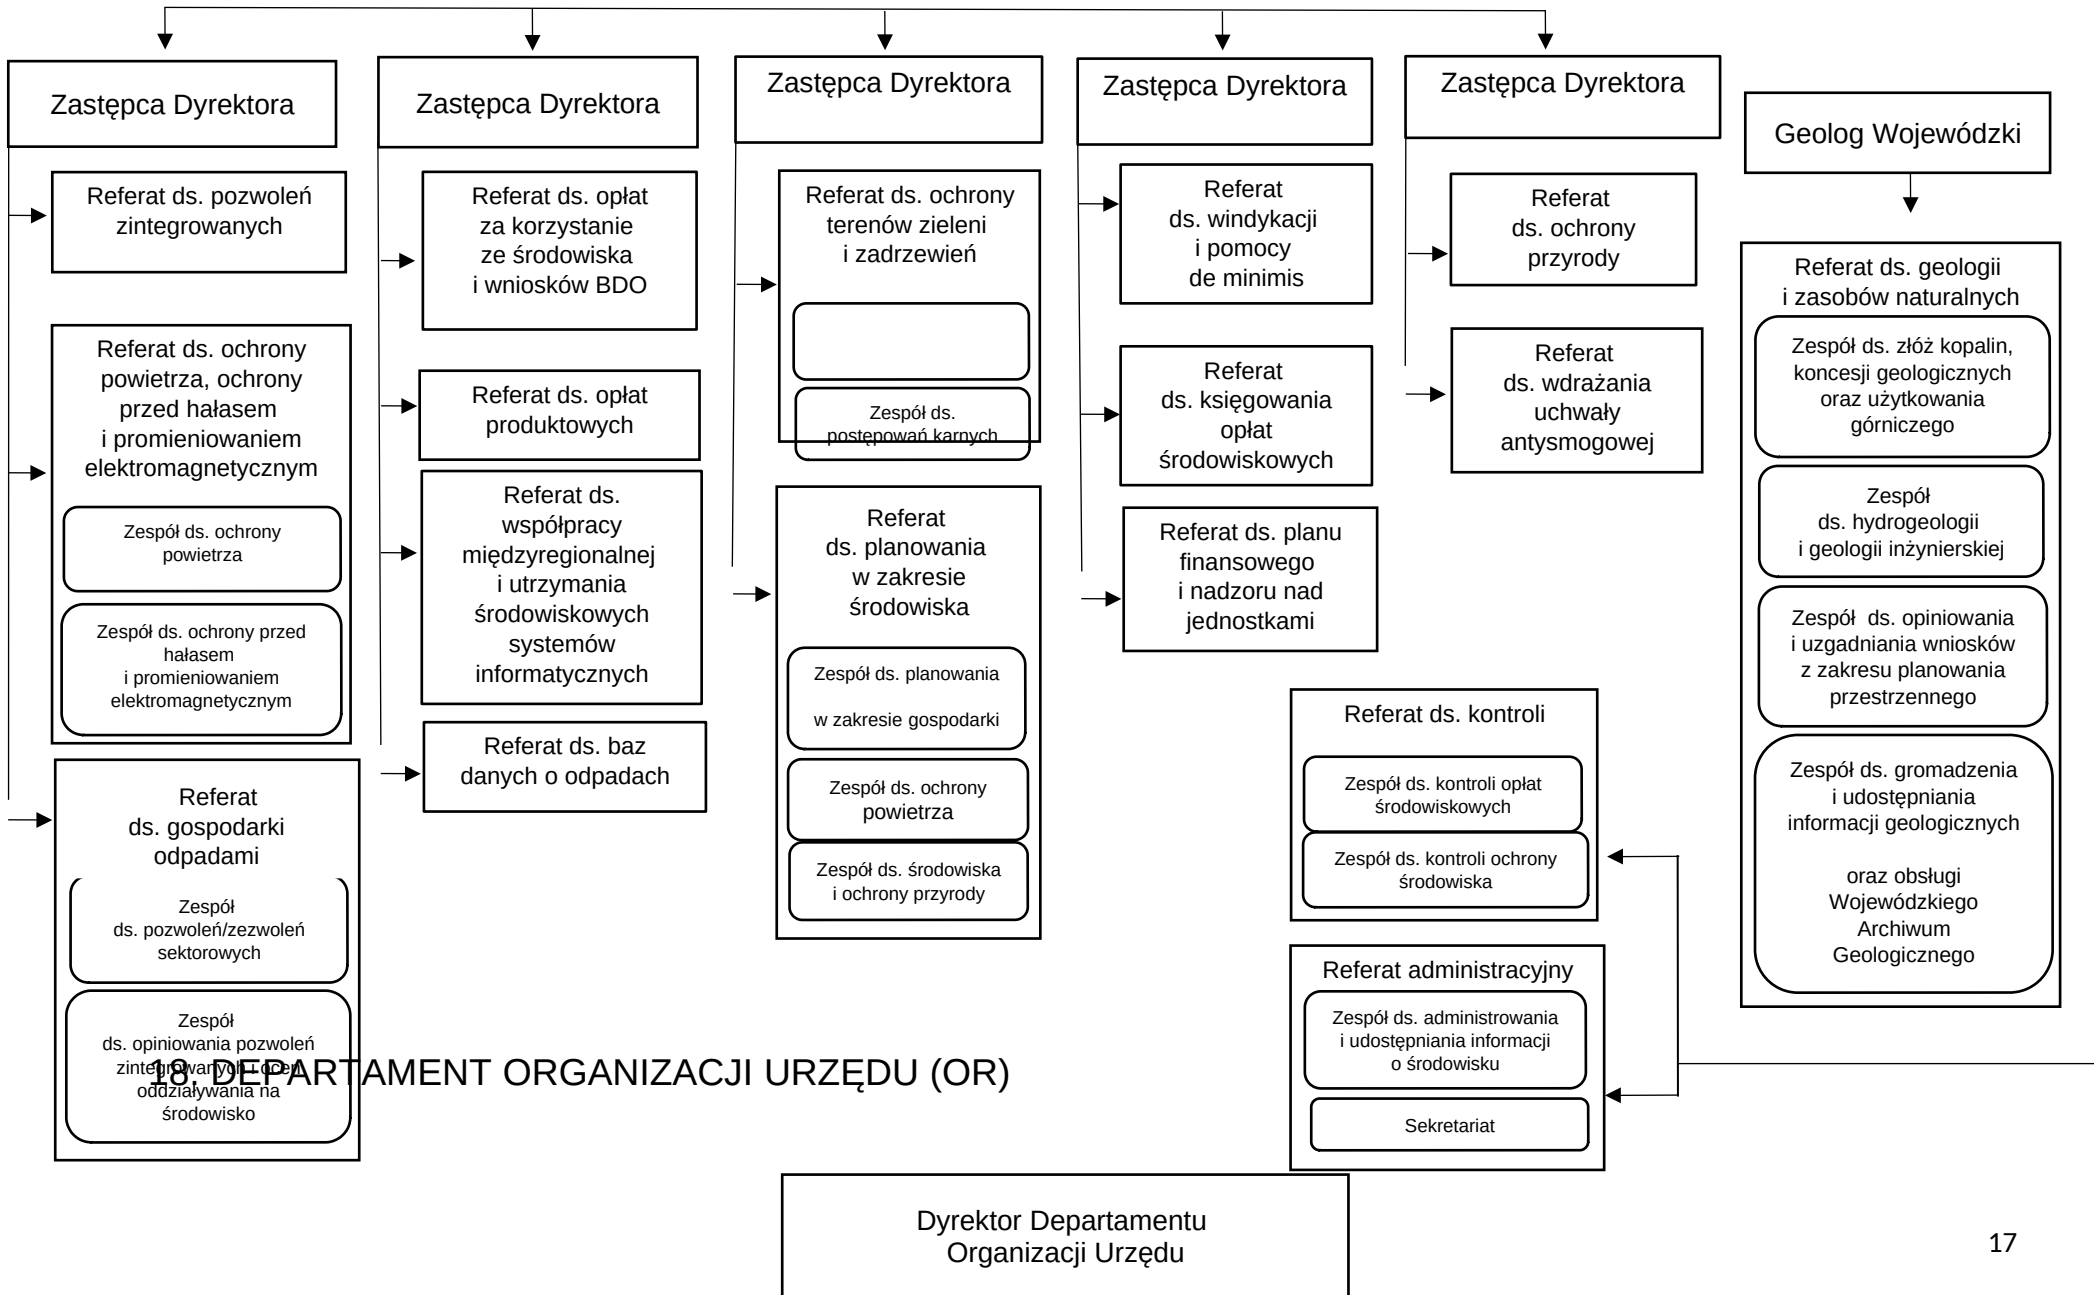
Zastępca Dyrektora

Referat ds. pozwoleń zintegrowanych

Referat ds. ochrony powietrza, ochrony przed hałasem i promieniowaniem elektromagnetycznym

Zespół ds. ochrony powietrza

Zespół ds. ochrony przed hałasem i promieniowaniem elektromagnetycznym

Referat ds. gospodarki odpadami

Zespół ds. pozwoleń/zezwoleń sektorowych

Zespół ds. opiniowania pozwoleń zintegrowanych i ocen oddziaływania na środowisko

Zastępca Dyrektora

Referat ds. opłat za korzystanie ze środowiska i wniosków BDO

Referat ds. opłat produktowych

Referat ds. współpracy międzyregionalnej i utrzymania środowiskowych systemów informatycznych

Referat ds. baz danych o odpadach

Zastępca Dyrektora

Referat ds. ochrony terenów zieleni i zadrzewień

Zespół ds. postępowań karnych

Referat ds. planowania w zakresie środowiska

Zespół ds. planowania w zakresie gospodarki

Zespół ds. ochrony powietrza

Zespół ds. środowiska i ochrony przyrody

Zastępca Dyrektora

Referat ds. windykacji i pomocy de minimis

Referat ds. księgowania opłat środowiskowych

Referat ds. planu finansowego i nadzoru nad jednostkami

Zastępca Dyrektora

Referat ds. ochrony przyrody

Referat ds. wdrażania uchwały antysmogowej

Referat ds. kontroli

Zespół ds. kontroli opłat środowiskowych

Zespół ds. kontroli ochrony środowiska

Referat administracyjny

Zespół ds. administrowania i udostępniania informacji o środowisku

Sekretariat

Geolog Wojewódzki

Referat ds. geologii i zasobów naturalnych

Zespół ds. złóż kopalin, koncesji geologicznych oraz użytkowania górniczego

Zespół ds. hydrogeologii i geologii inżynierskiej

Zespół ds. opiniowania i uzgadniania wniosków z zakresu planowania przestrzennego

Zespół ds. gromadzenia i udostępniania informacji geologicznych oraz obsługi Wojewódzkiego Archiwum Geologicznego

18. DEPARTAMENT ORGANIZACJI URZĘDU (OR)

Dyrektor Departamentu Organizacji Urzędu

17